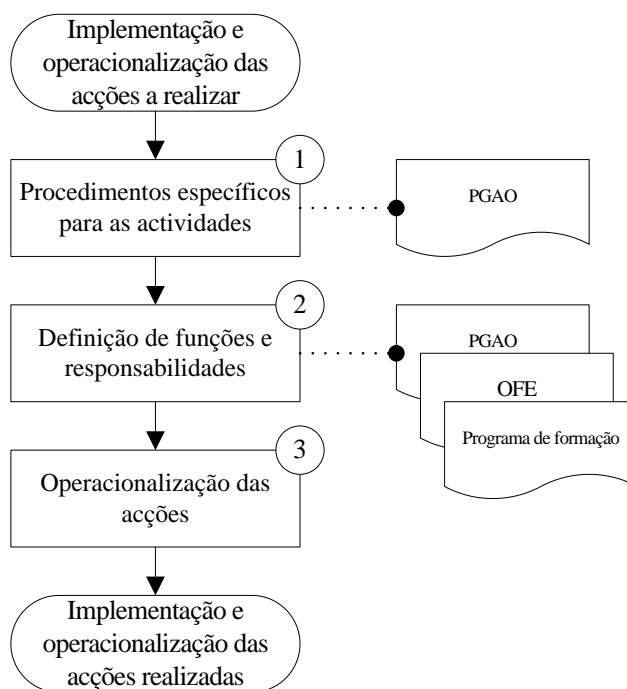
Implementação e operacionalização das acções a realizar

1
Procedimentos específicos para as actividades

PGAO

2
Definição de funções e responsabilidades

PGAO

OFE

Programa de formação

3
Operacionalização das acções

Implementação e operacionalização das acções realizadas